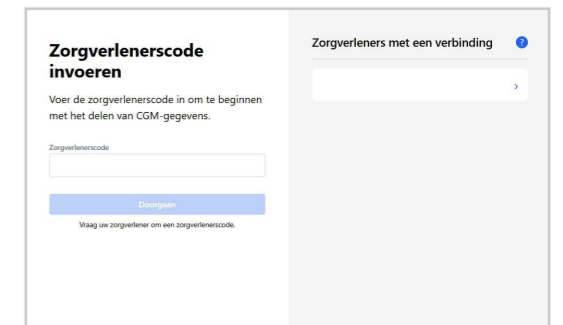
Zorgverlenerscode invoeren

Voer de zorgverlenerscode in om te beginnen met het delen van CGM-gegevens.

Zorgverlenerscode

Doorgaan

Vraag uw zorgverlener om een zorgverlenerscode.

Zorgverleners met een verbinding

?

›